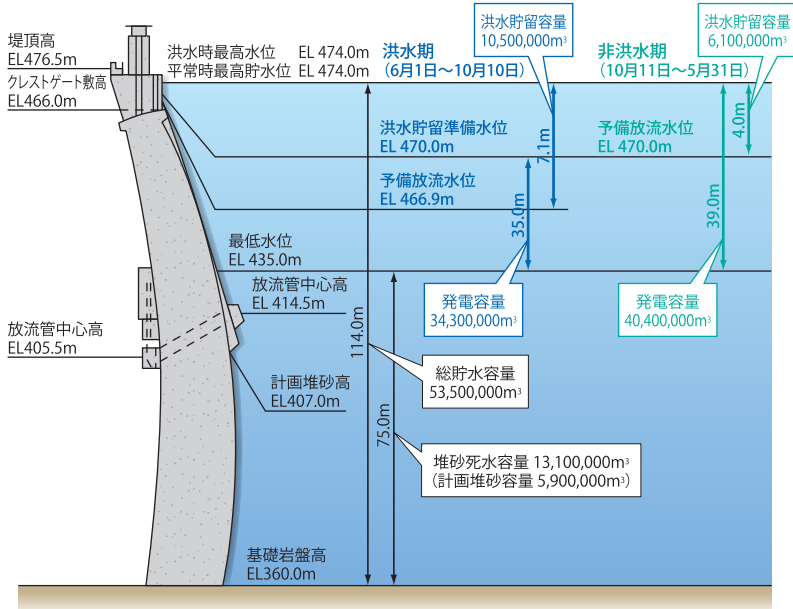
堤頂高
EL476.5m

クレストゲート敷高
EL466.0m

洪水時最高水位 EL 474.0m
平常時最高貯水位 EL 474.0m

洪水期
(6月1日～10月10日)

洪水貯留量
10,500,000m³

非洪水期
(10月11日～5月31日)

洪水貯留量
6,100,000m³

洪水貯留準備水位
EL 470.0m

予備放流水位
EL 470.0m

予備放流水位
EL 466.9m

7.1m

4.0m

35.0m

39.0m

最低水位
EL 435.0m

放流管中心高
EL 414.5m

発電容量
34,300,000m³

発電容量
40,400,000m³

放流管中心高
EL405.5m

114.0m

総貯水容量
53,500,000m³

計画堆砂高
EL407.0m

75.0m

堆砂死水容量 13,100,000m³
(計画堆砂容量 5,900,000m³)

基礎岩盤高
EL360.0m